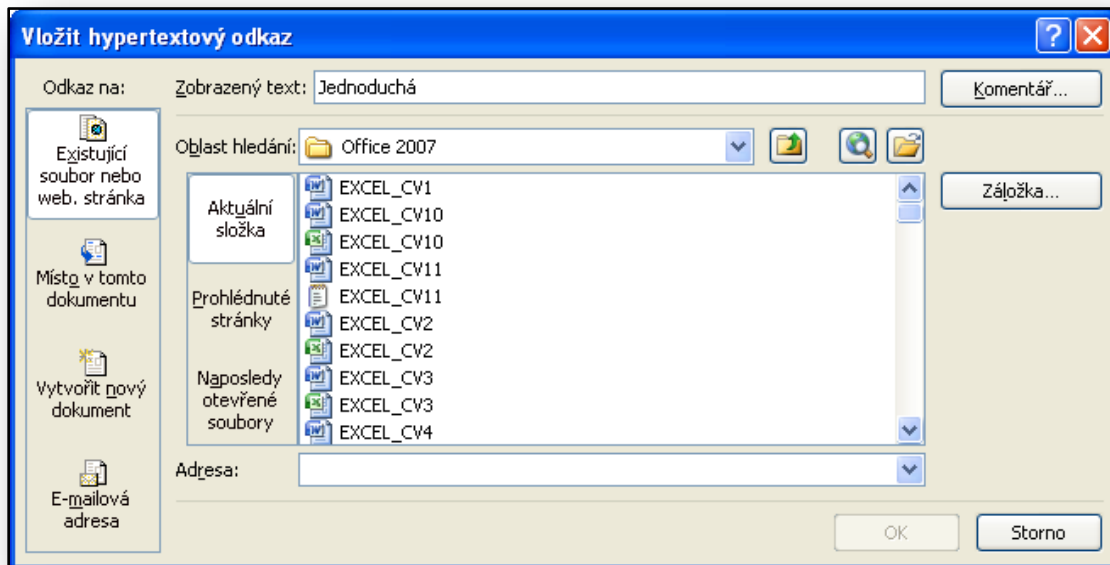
Vložit hypertextový odkaz

Odkaz na:

Existující soubor nebo web. stránka

Místo v tomto dokumentu

Vytvořit nový dokument

E-mailová adresa

Zobrazený text: Jednoduchá

Komentář...

Oblast hledání: Office 2007

Aktuální složka

Prohlédnuté stránky

Naposledy otevřené soubory

EXCEL_CV1
EXCEL_CV10
EXCEL_CV10
EXCEL_CV11
EXCEL_CV11
EXCEL_CV2
EXCEL_CV2
EXCEL_CV3
EXCEL_CV3
EXCEL_CV4

Záložka...

Adresa:

OK

Storno